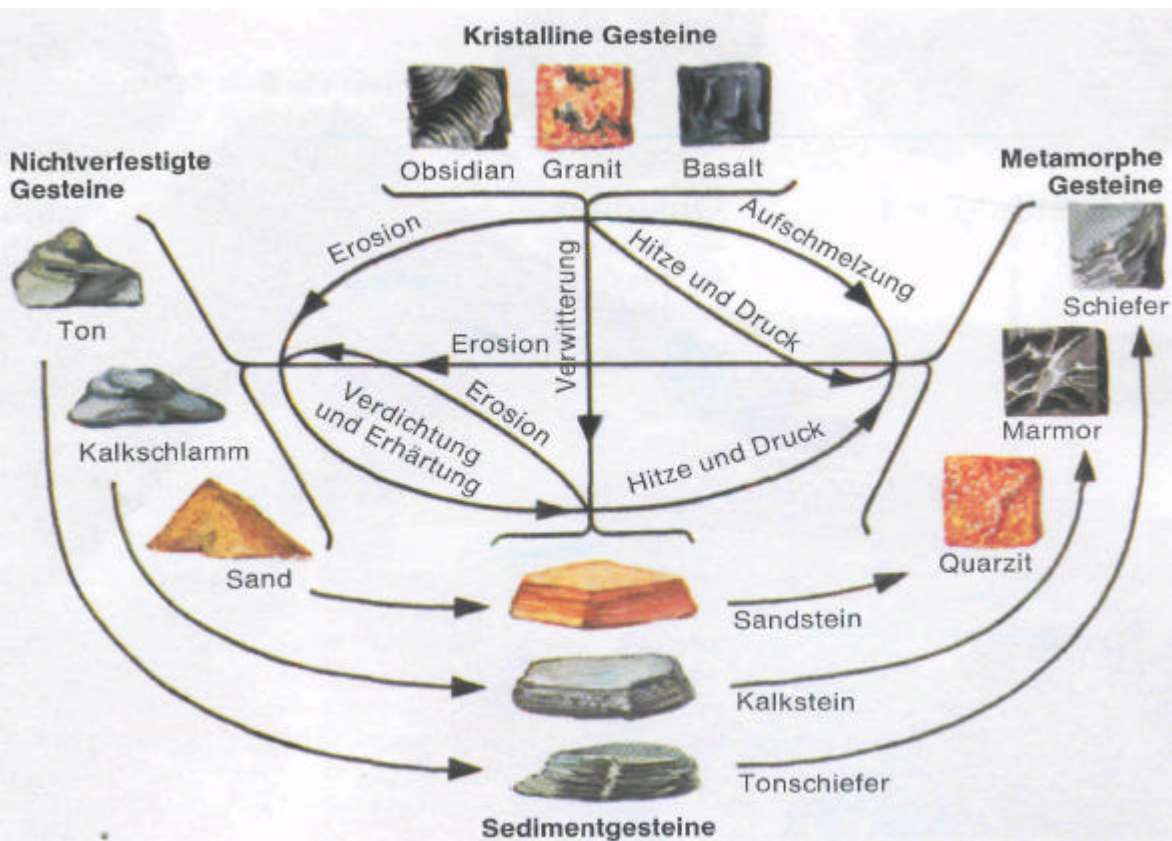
Kristalline Gesteine

Obsidian Granit Basalt

Nichtverfestigte Gesteine

Metamorphe Gesteine

Erosion

Aufschmelzung

Verwitterung

Hitze und Druck

Ton

Schiefer

Erosion

Erosion

Verdichtung und Erhärtung

Marmor

Kalkschlamm

Hitze und Druck

Sand

Quarzit

Sandstein

Kalkstein

Tonschiefer

Sedimentgesteine